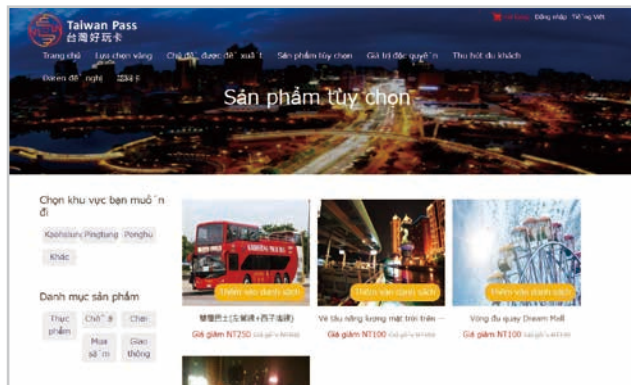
Taiwan Pass
台灣好玩卡

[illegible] Đăng nhập Tiếng Việt

Trang chủ Lựa chọn vàng Chủ đề được đề xuất Sản phẩm tùy chọn Giá trị đặc quyền Thu hút du khách Điểm đề nghị Khác

Sản phẩm tùy chọn

Chọn khu vực bạn muốn đi

Kaohsiung Pingtung Penghu Khác

Danh mục sản phẩm

Thực phẩm Chỗ ở Chơi Mua sắm Giao thông

Thêm vào danh sách
雙層巴士(左營線+西子灣線)
Giá giảm NT250 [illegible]

Thêm vào danh sách
Vé tàu năng lượng mặt trời trên ...
Giá giảm NT100 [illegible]

Thêm vào danh sách
Vòng đu quay Dream Mall
Giá giảm NT100 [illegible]